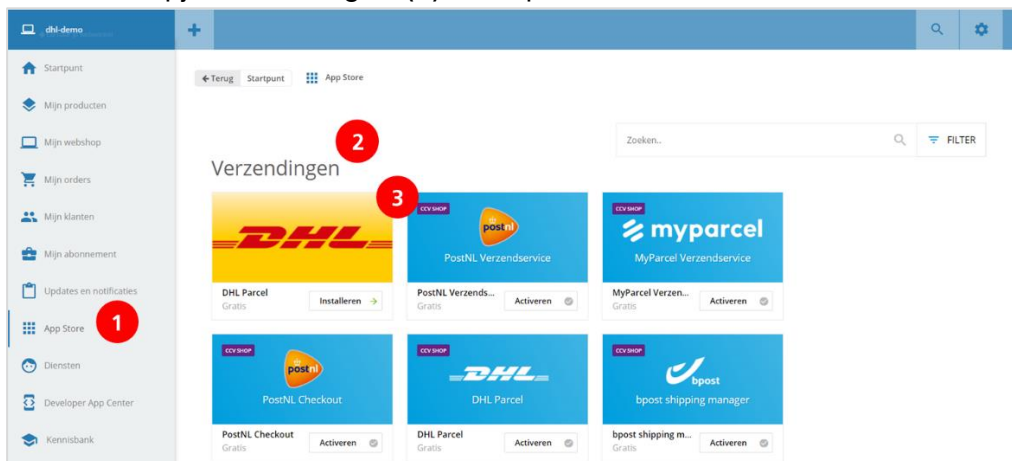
dhl-demo

Startpunt
Mijn producten
Mijn webshop
Mijn orders
Mijn klanten
Mijn abonnement
Updates en notificaties
App Store
Diensten
Developer App Center
Kennisbank

1

← Terug Startpunt App Store

Zoeken..

FILTER

2

Verzendingen

3

DHL

DHL Parcel
Gratis
Installeren →

CCV SHOP
postnl
PostNL Verzendservice

PostNL Verzends...
Gratis
Activeren

CCV SHOP
myparcel
MyParcel Verzendservice

MyParcel Verzen...
Gratis
Activeren

CCV SHOP
postnl
PostNL Checkout

PostNL Checkout
Gratis
Activeren

CCV SHOP
DHL
DHL Parcel

DHL Parcel
Gratis
Activeren

CCV SHOP
bpost
bpost shipping manager

bpost shipping m...
Gratis
Activeren